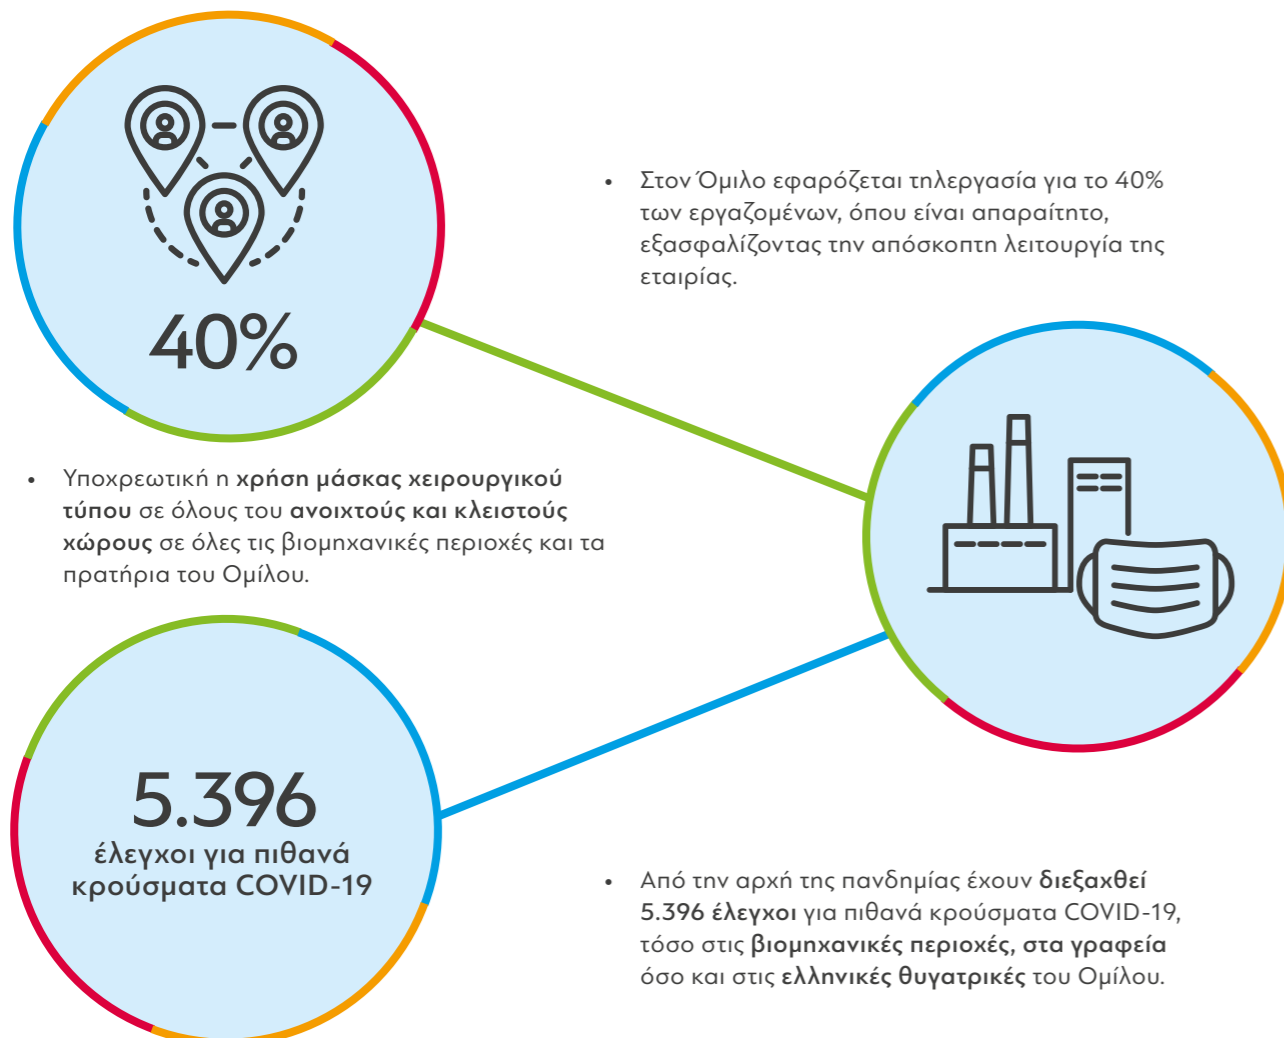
40%

• Στον Όμιλο εφαρόζεται τηλεργασία για το 40% των εργαζομένων, όπου είναι απαραίτητο, εξασφαλίζοντας την απόσκοπτη λειτουργία της εταιρίας.

• Υποχρεωτική η **χρήση μάσκας χειρουργικού τύπου** σε όλους του **ανοιχτούς και κλειστούς χώρους** σε όλες τις βιομηχανικές περιοχές και τα πρατήρια του Ομίλου.

5.396
έλεγχοι για πιθανά κρούσματα COVID-19

• Από την αρχή της πανδημίας έχουν **διεξαχθεί 5.396 έλεγχοι** για πιθανά κρούσματα COVID-19, τόσο στις **βιομηχανικές περιοχές, στα γραφεία** όσο και στις **ελληνικές θυγατρικές** του Ομίλου.